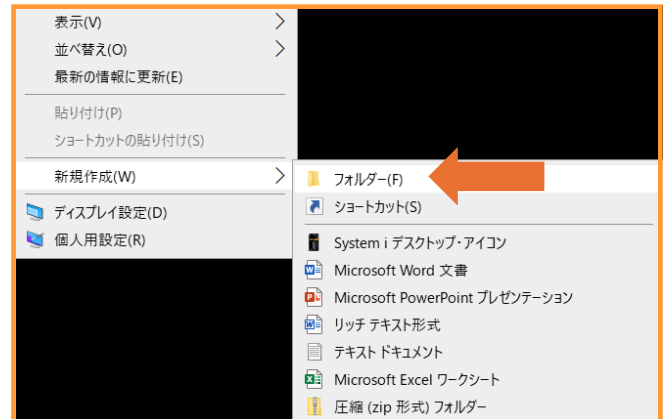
表示(V)
並べ替え(O)
最新の情報に更新(E)

貼り付け(P)
ショートカットの貼り付け(S)

新規作成(W)

ディスプレイ設定(D)
個人用設定(R)

フォルダー(F)
ショートカット(S)

System i デスクトップ・アイコン
Microsoft Word 文書
Microsoft PowerPoint プレゼンテーション
リッチ テキスト形式
テキスト ドキュメント
Microsoft Excel ワークシート
圧縮 (zip 形式) フォルダー